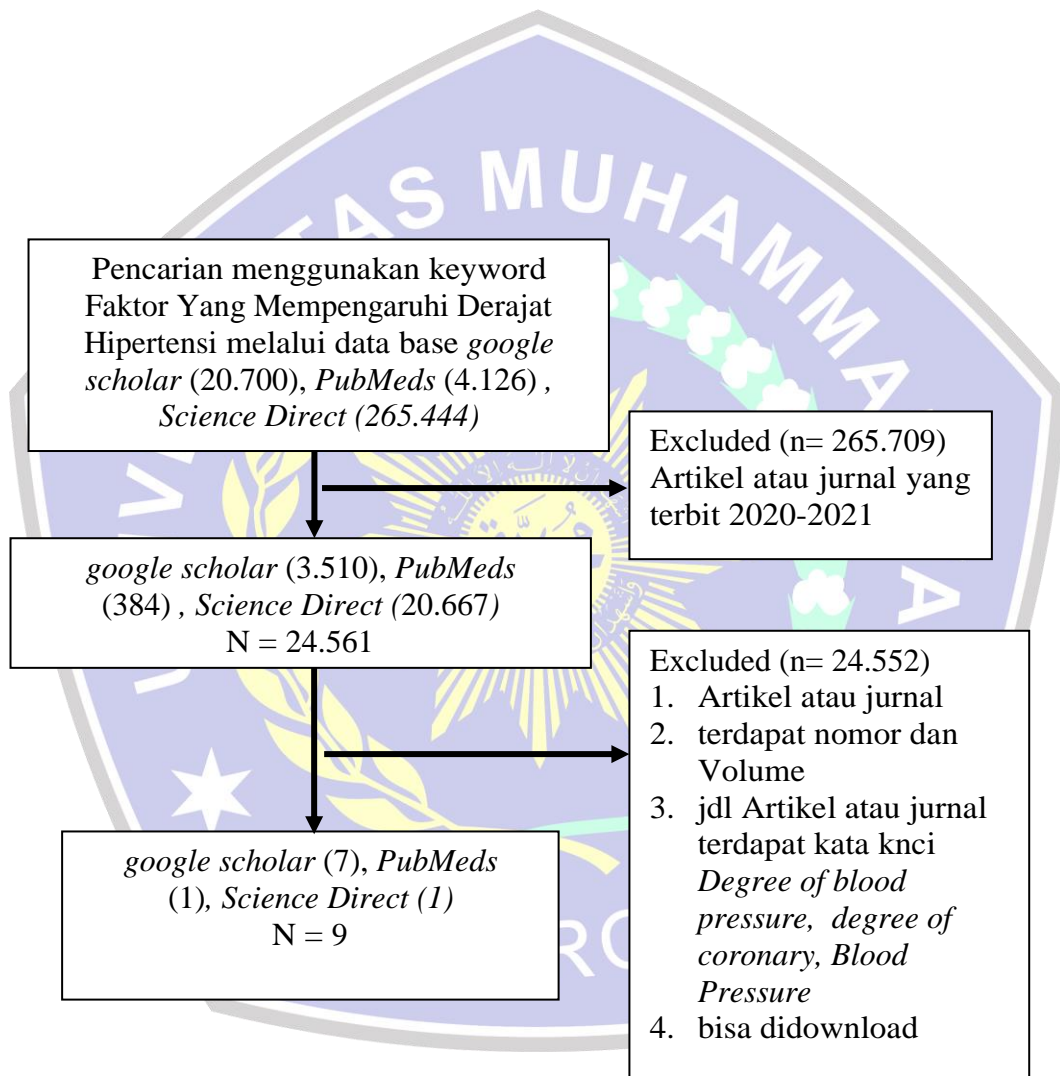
AS MUHAMMA

Pencarian menggunakan keyword Faktor Yang Mempengaruhi Derajat Hipertensi melalui data base *google scholar* (20.700), *PubMeds* (4.126) , *Science Direct (265.444)*

Excluded (n= 265.709)
Artikel atau jurnal yang terbit 2020-2021

*google scholar* (3.510), *PubMeds* (384) , *Science Direct (20.667)*
N = 24.561

Excluded (n= 24.552)
1. Artikel atau jurnal
2. terdapat nomor dan Volume
3. jdl Artikel atau jurnal terdapat kata knci *Degree of blood pressure, degree of coronary, Blood Pressure*
4. bisa didownload

*google scholar* (7), *PubMeds* (1), *Science Direct (1)*
N = 9